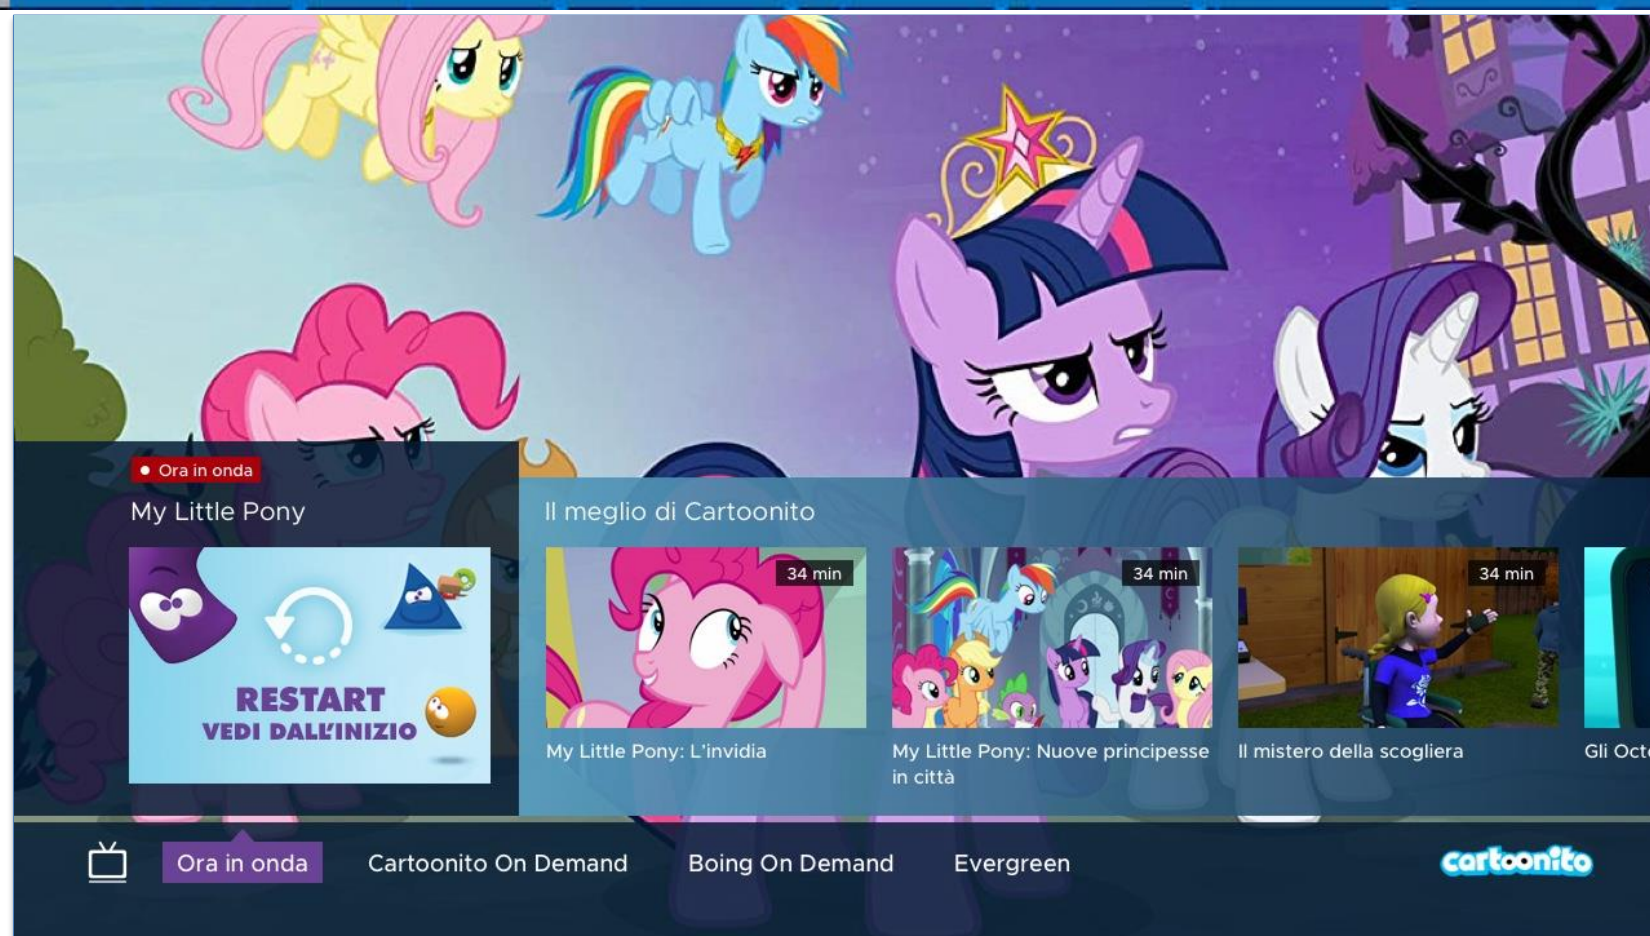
Ora in onda

My Little Pony

RESTART
VEDI DALL'INIZIO

Il meglio di Cartoonito

34 min
My Little Pony: L'invidia

34 min
My Little Pony: Nuove principesse in città

34 min
Il mistero della scogliera

Gli Oct

Ora in onda
Cartoonito On Demand
Boing On Demand
Evergreen

cartoonito